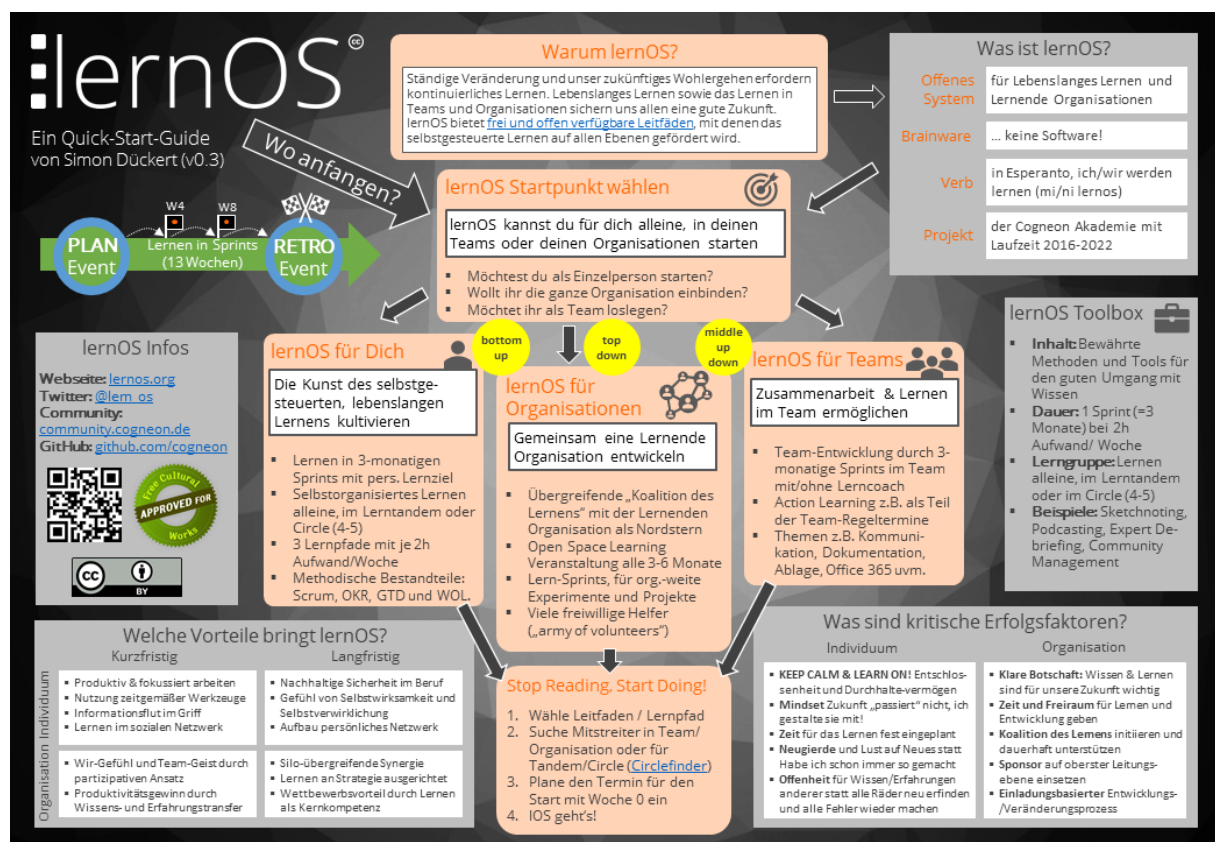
:lernOS ©

Ein Quick-Start-Guide von Simon Dückert (v0.3)

Wo anfangen?

W4 W8

PLAN Event

Lernen in Sprints (13 Wochen)

RETRO Event

Warum lernOS?

Ständige Veränderung und unser zukünftiges Wohlergehen erfordern kontinuierliches Lernen. Lebenslanges Lernen sowie das Lernen in Teams und Organisationen sichern uns allen eine gute Zukunft. lernOS bietet frei und offen verfügbare Leitfäden, mit denen das selbstgesteuerte Lernen auf allen Ebenen gefördert wird.

Was ist lernOS?

| Offenes System | für Lebenslanges Lernen und Lernende Organisationen |
|---|---|
| Brainware | ... keine Software! |
| Verb | in Esperanto, ich/wir werden lernen (mi/ni lernos) |
| Projekt | der Cogneon Akademie mit Laufzeit 2016-2022 |

lernOS Startpunkt wählen

lernOS kannst du für dich alleine, in deinen Teams oder deinen Organisationen starten

- Möchtest du als Einzelperson starten?
- Wollt ihr die ganze Organisation einbinden?
- Möchtet ihr als Team loslegen?

lernOS Infos

Webseite: lernos.org
Twitter: @lern_os
Community: community.cogneon.de
GitHub: github.com/cogneon

Free Cultural Works APPROVED FOR

cc BY

bottom up

top down

middle up down

lernOS für Dich

Die Kunst des selbstgesteuerten, lebenslangen Lernens kultivieren

- Lernen in 3-monatigen Sprints mit pers. Lernziel
- Selbstorganisiertes Lernen alleine, im Lerntandem oder Circle (4-5)
- 3 Lernpfade mit je 2h Aufwand/Woche
- Methodische Bestandteile: Scrum, OKR, GTD und WOL.

lernOS für Organisationen

Gemeinsam eine Lernende Organisation entwickeln

- Übergreifende „Koalition des Lernens" mit der Lernenden Organisation als Nordstern
- Open Space Learning Veranstaltung alle 3-6 Monate
- Lern-Sprints, für org.-weite Experimente und Projekte
- Viele freiwillige Helfer („army of volunteers")

lernOS für Teams

Zusammenarbeit & Lernen im Team ermöglichen

- Team-Entwicklung durch 3-monatige Sprints im Team mit/ohne Lerncoach
- Action Learning z.B. als Teil der Team-Regeltermine
- Themen z.B. Kommunikation, Dokumentation, Ablage, Office 365 uvm.

lernOS Toolbox

- Inhalt: Bewährte Methoden und Tools für den guten Umgang mit Wissen
- Dauer: 1 Sprint (=3 Monate) bei 2h Aufwand/ Woche
- Lerngruppe: Lernen alleine, im Lerntandem oder im Circle (4-5)
- Beispiele: Sketchnoting, Podcasting, Expert Debriefing, Community Management

Welche Vorteile bringt lernOS?

Kurzfristig | Langfristig

Organisation Individuum

| Kurzfristig | Langfristig |
|---|---|
| Produktiv & fokussiert arbeiten; Nutzung zeitgemäßer Werkzeuge; Informationsflut im Griff; Lernen im sozialen Netzwerk | Nachhaltige Sicherheit im Beruf; Gefühl von Selbstwirksamkeit und Selbstverwirklichung; Aufbau persönliches Netzwerk |
| Wir-Gefühl und Team-Geist durch partizipativen Ansatz; Produktivitätsgewinn durch Wissens- und Erfahrungstransfer | Silo-übergreifende Synergie; Lernen an Strategie ausgerichtet; Wettbewerbsvorteil durch Lernen als Kernkompetenz |

Stop Reading. Start Doing!

1. Wähle Leitfaden / Lernpfad
2. Suche Mitstreiter in Team/ Organisation oder für Tandem/Circle (Circlefinder)
3. Plane den Termin für den Start mit Woche 0 ein
4. lOS geht's!

Was sind kritische Erfolgsfaktoren?

Individuum

- KEEP CALM & LEARN ON! Entschlossenheit und Durchhalte-vermögen
- Mindset Zukunft „passiert" nicht, ich gestalte sie mit!
- Zeit für das Lernen fest eingeplant
- Neugierde und Lust auf Neues statt Habe ich schon immer so gemacht
- Offenheit für Wissen/Erfahrungen anderer statt alle Räder neu erfinden und alle Fehler wieder machen

Organisation

- Klare Botschaft: Wissen & Lernen sind für unsere Zukunft wichtig
- Zeit und Freiraum für Lernen und Entwicklung geben
- Koalition des Lernens initiieren und dauerhaft unterstützen
- Sponsor auf oberster Leitungsebene einsetzen
- Einladungsbasierter Entwicklungs-/Veränderungsprozess